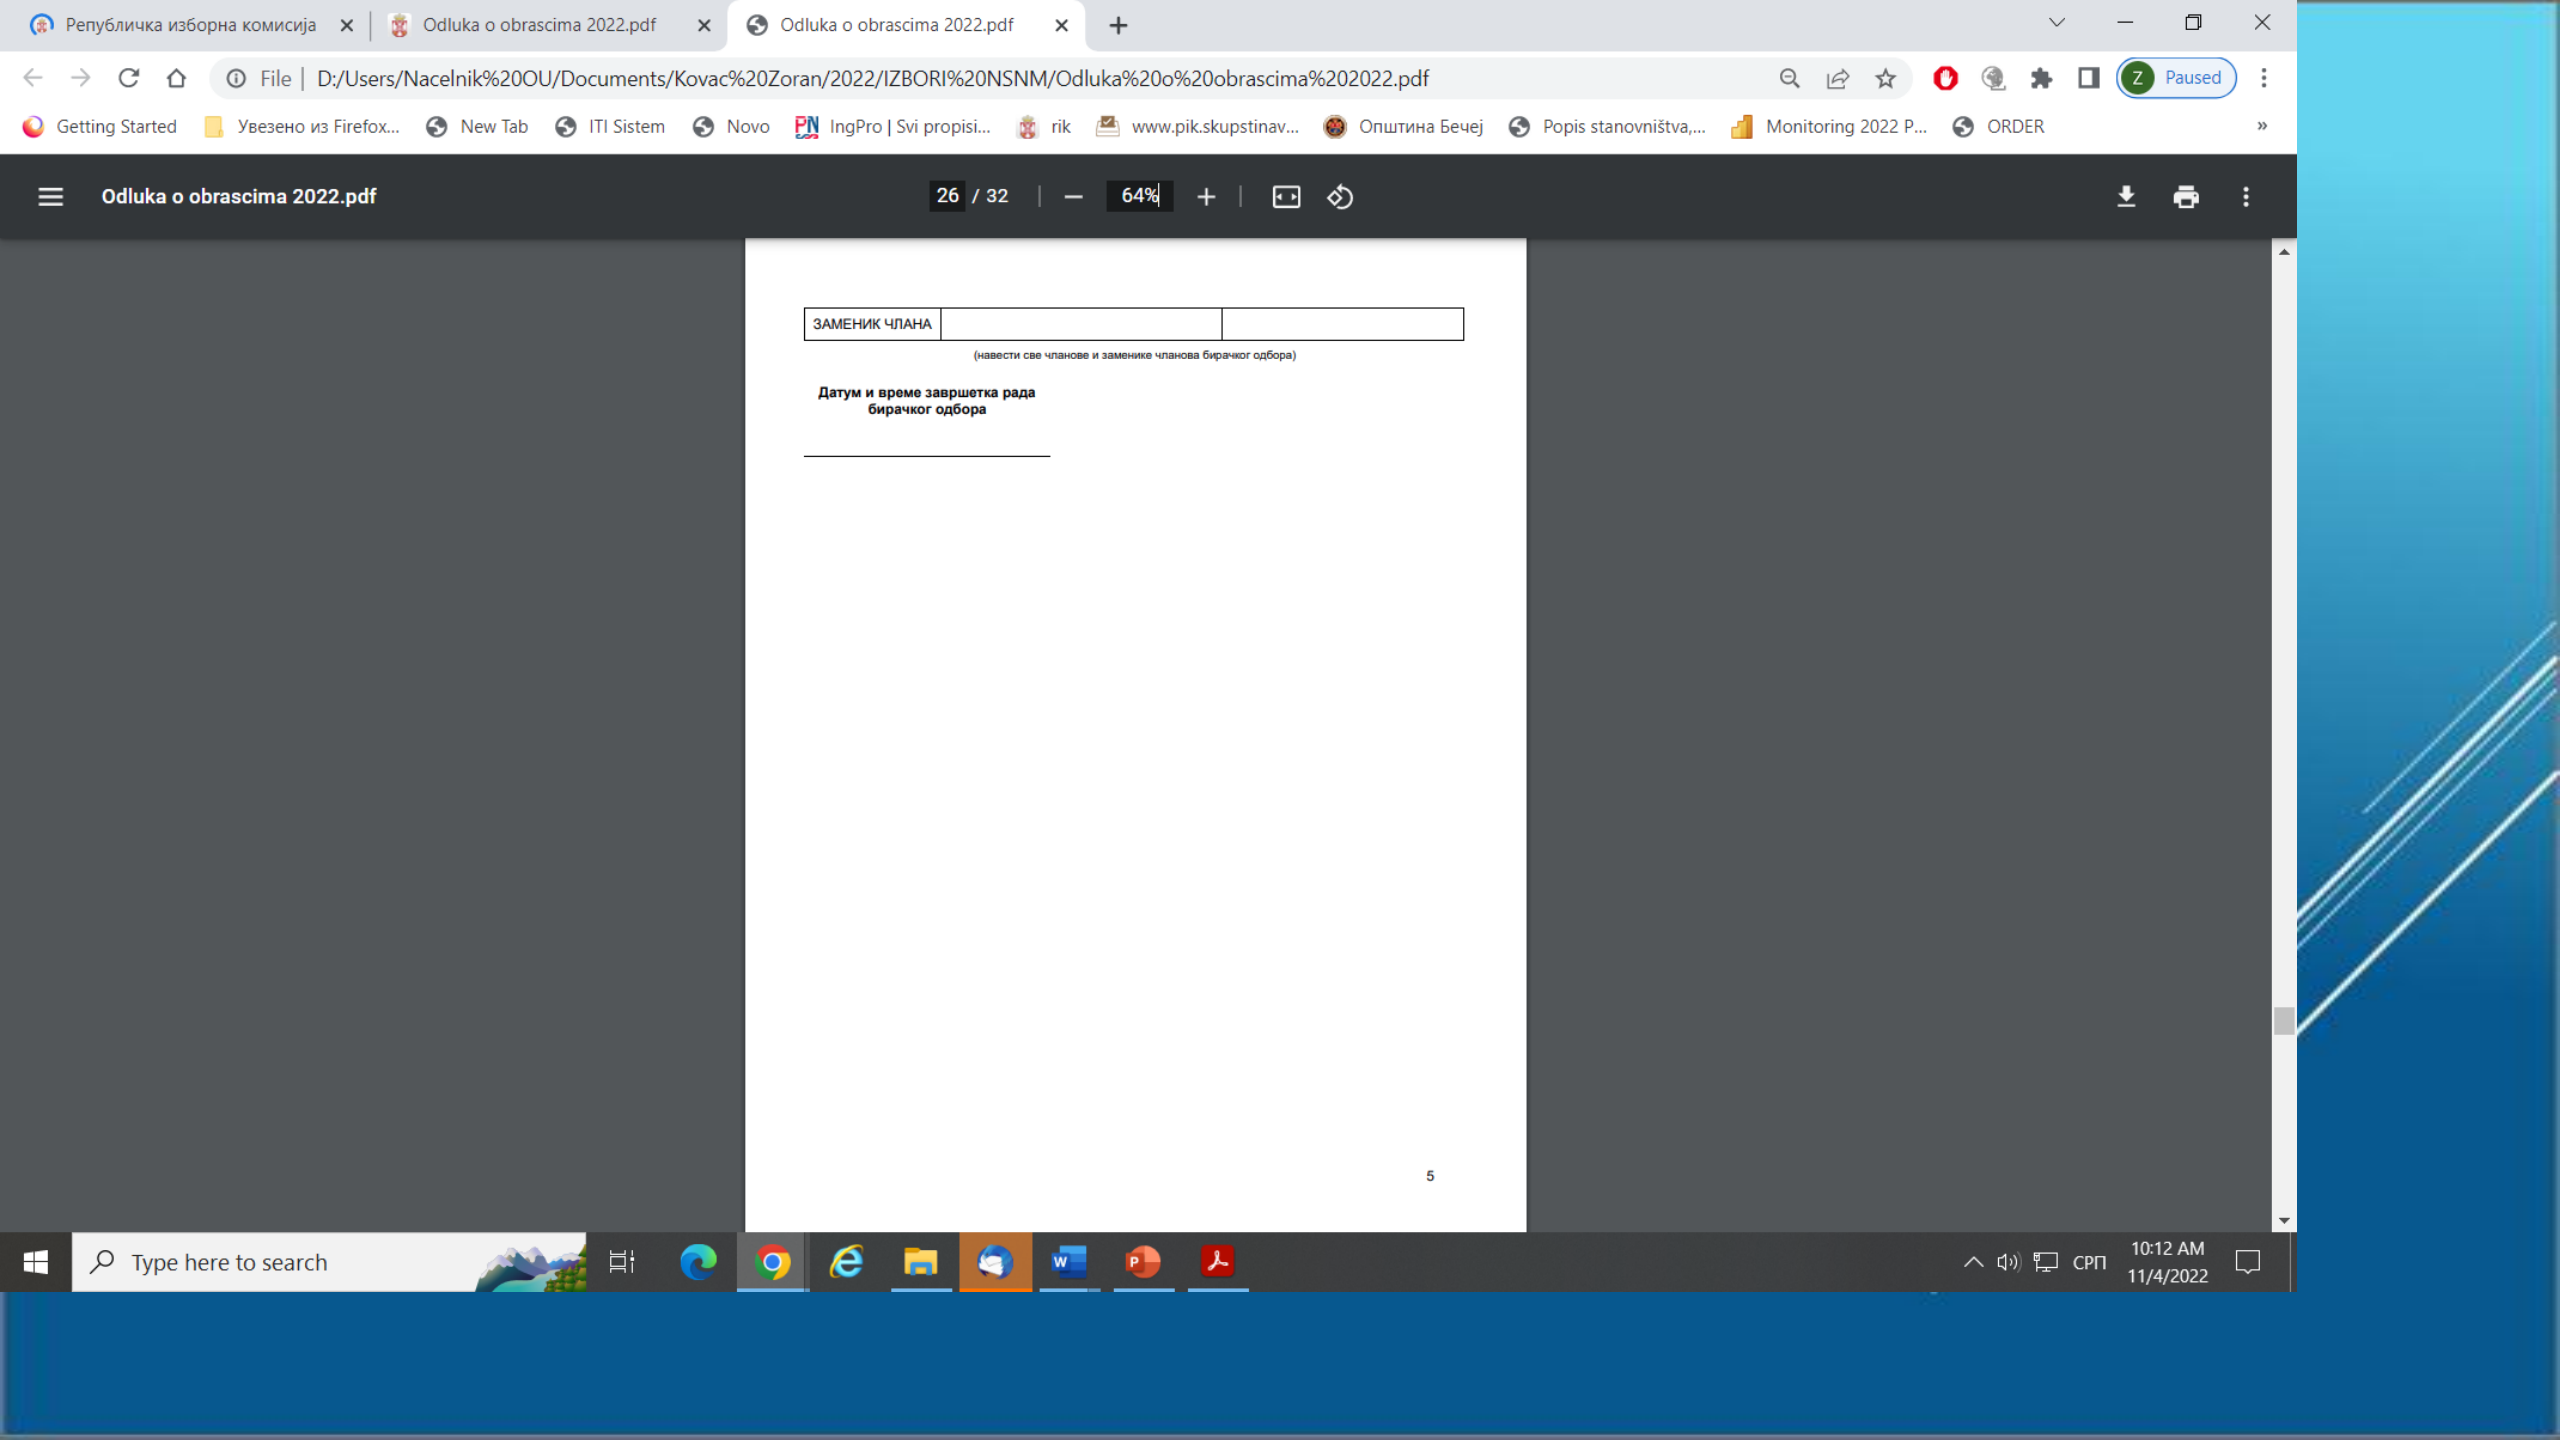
Републичка изборна комисија
Odluka o obrascima 2022.pdf
Odluka o obrascima 2022.pdf

File | D:/Users/Nacelnik%20OU/Documents/Kovac%20Zoran/2022/IZBORI%20NSNM/Odluka%20o%20obrascima%202022.pdf

Paused

Getting Started Увезено из Firefox... New Tab ITI Sistem Novo IngPro | Svi propisi... rik www.pik.skupstinav... Општина Бечеј Popis stanovništva,... Monitoring 2022 P... ORDER

Odluka o obrascima 2022.pdf 26 / 32 64%

| ЗАМЕНИК ЧЛАНА | | |
|---|---|---|

(навести све чланове и заменике чланова бирачког одбора)

Датум и време завршетка рада бирачког одбора

5

Type here to search

СРП 10:12 AM 11/4/2022